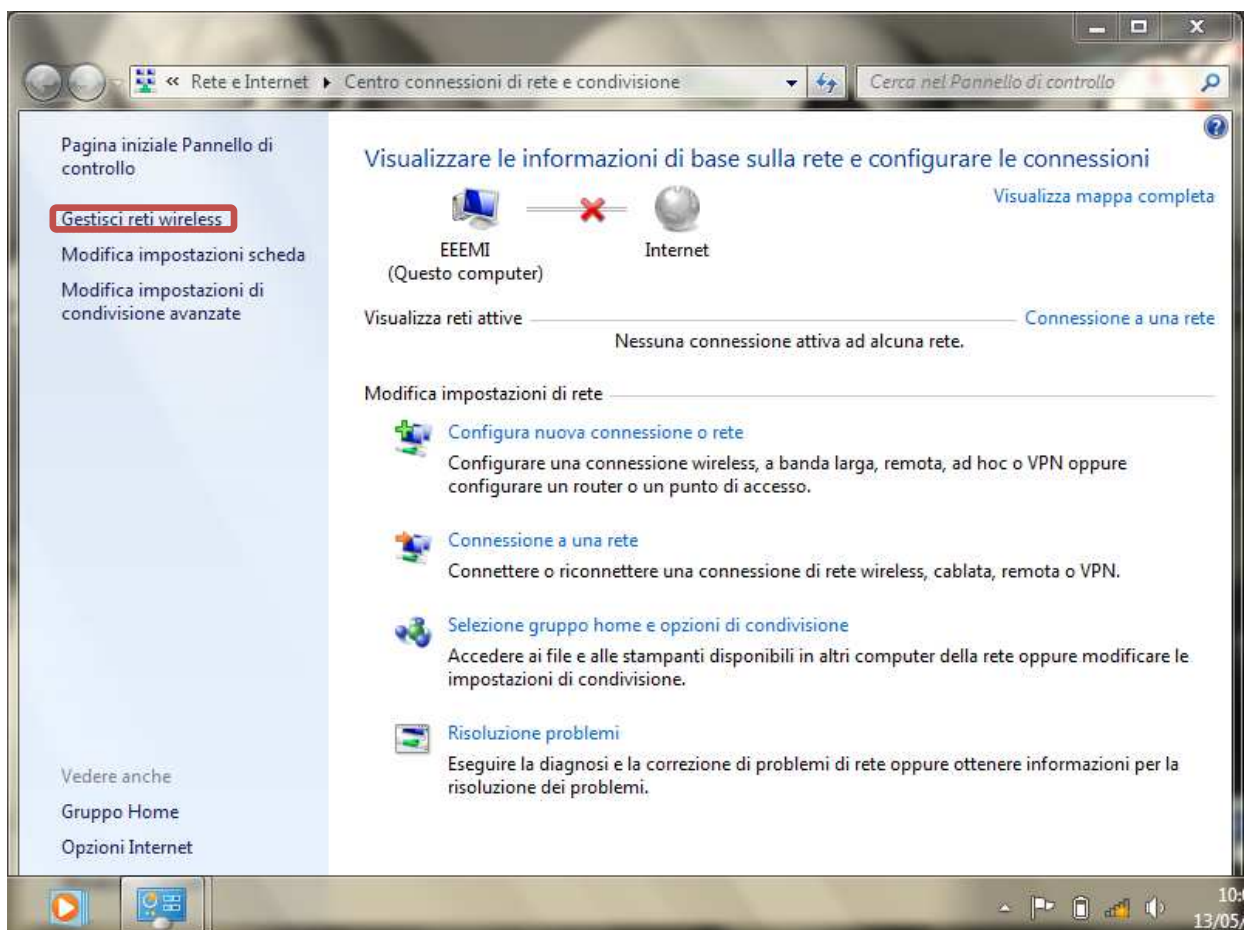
« Rete e Internet ▸ Centro connessioni di rete e condivisione

Cerca nel Pannello di controllo

Pagina iniziale Pannello di controllo

Gestisci reti wireless

Modifica impostazioni scheda

Modifica impostazioni di condivisione avanzate

Vedere anche

Gruppo Home

Opzioni Internet

Visualizzare le informazioni di base sulla rete e configurare le connessioni

Visualizza mappa completa

EEEMI
(Questo computer)

Internet

Visualizza reti attive

Connessione a una rete

Nessuna connessione attiva ad alcuna rete.

Modifica impostazioni di rete

Configura nuova connessione o rete

Configurare una connessione wireless, a banda larga, remota, ad hoc o VPN oppure configurare un router o un punto di accesso.

Connessione a una rete

Connettere o riconnettere una connessione di rete wireless, cablata, remota o VPN.

Selezione gruppo home e opzioni di condivisione

Accedere ai file e alle stampanti disponibili in altri computer della rete oppure modificare le impostazioni di condivisione.

Risoluzione problemi

Eseguire la diagnosi e la correzione di problemi di rete oppure ottenere informazioni per la risoluzione dei problemi.

10:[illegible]
13/05/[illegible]